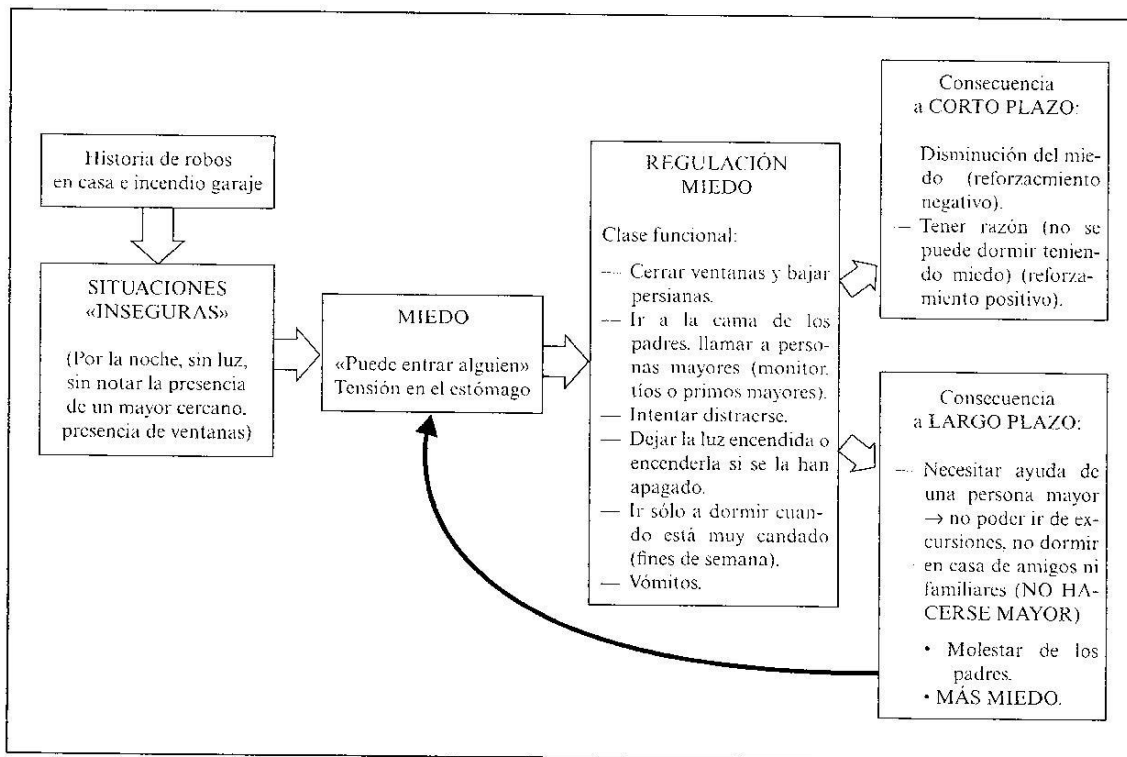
Historia de robos en casa e incendio garaje

SITUACIONES «INSEGURAS»

(Por la noche, sin luz, sin notar la presencia de un mayor cercano. presencia de ventanas)

MIEDO

«Puede entrar alguien»
Tensión en el estómago

REGULACIÓN MIEDO

Clase funcional:

— Cerrar ventanas y bajar persianas.
— Ir a la cama de los padres. llamar a personas mayores (monitor. tíos o primos mayores).
— Intentar distraerse.
— Dejar la luz encendida o encenderla si se la han apagado.
— Ir sólo a dormir cuando está muy candado (fines de semana).
— Vómitos.

Consecuencia a CORTO PLAZO:

Disminución del miedo (reforzacmiento negativo).
— Tener razón (no se puede dormir teniendo miedo) (reforzamiento positivo).

Consecuencia a LARGO PLAZO:

— Necesitar ayuda de una persona mayor → no poder ir de excursiones. no dormir en casa de amigos ni familiares (NO HACERSE MAYOR)

• Molestar de los padres.
• MÁS MIEDO.